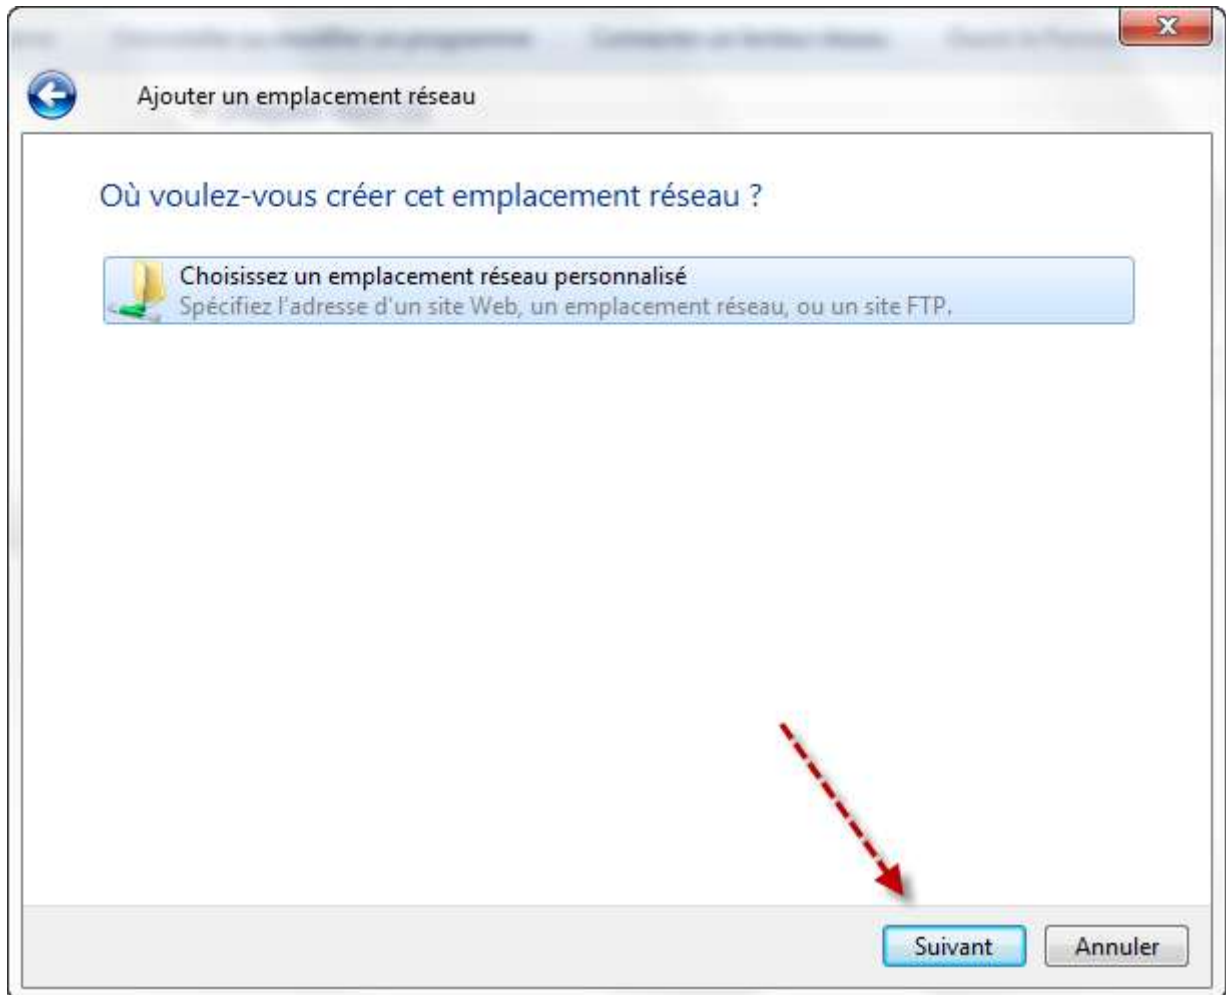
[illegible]

Ajouter un emplacement réseau

Où voulez-vous créer cet emplacement réseau ?

Choisissez un emplacement réseau personnalisé
Spécifiez l'adresse d'un site Web, un emplacement réseau, ou un site FTP.

Suivant Annuler